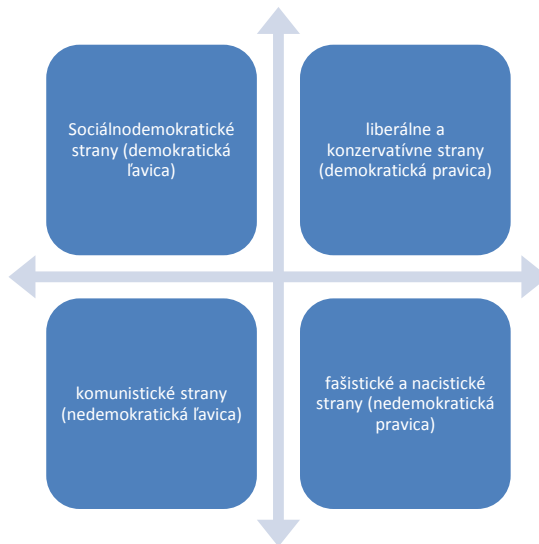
Sociálnodemokratické strany (demokratická ľavica)

liberálne a konzervatívne strany (demokratická pravica)

komunistické strany (nedemokratická ľavica)

fašistické a nacistické strany (nedemokratická pravica)